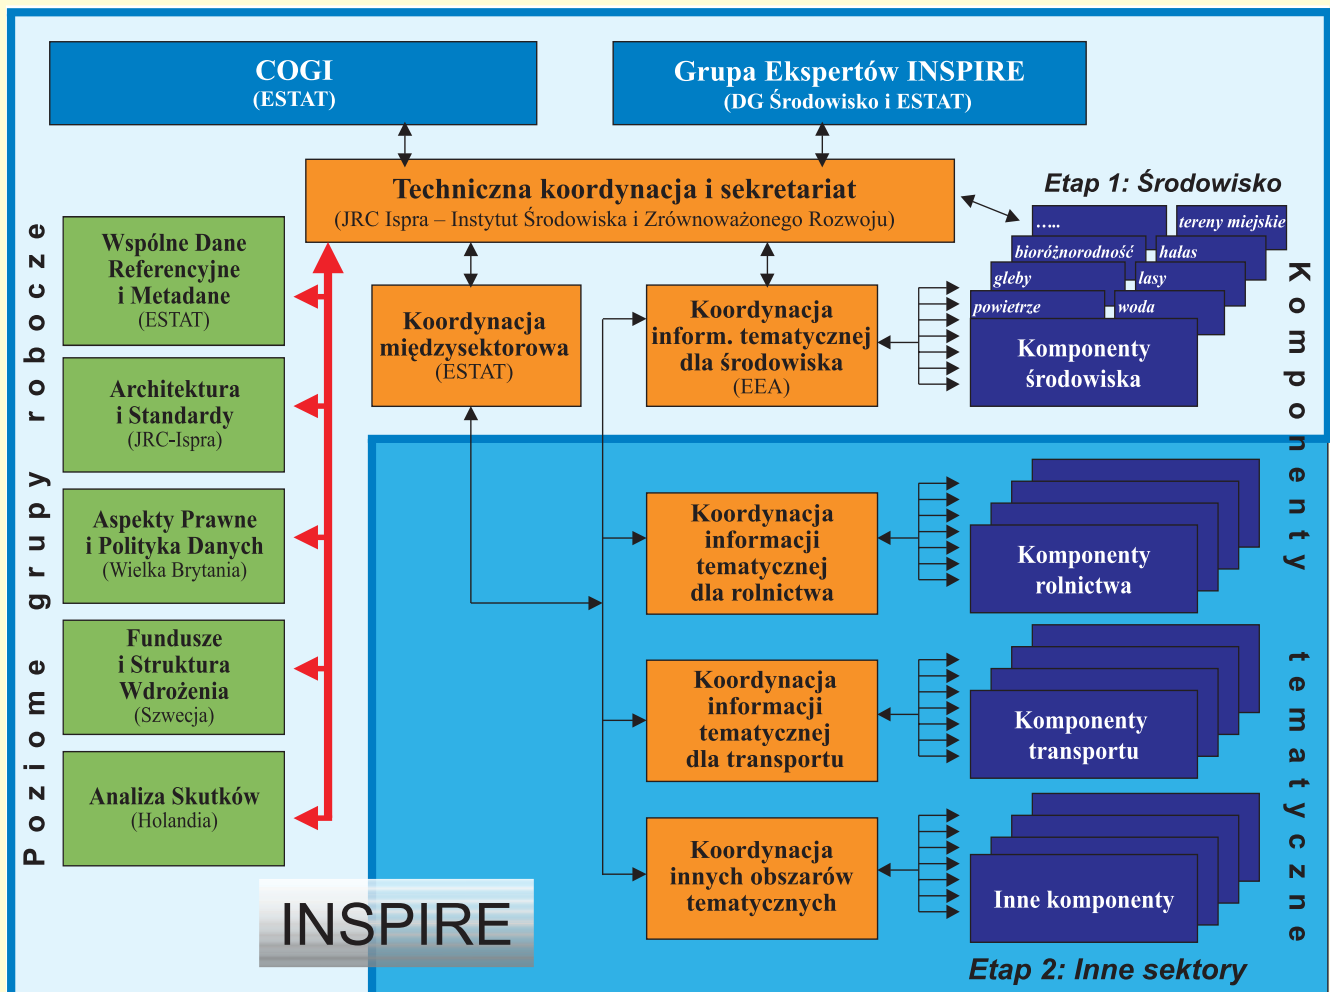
COGI
(ESTAT)

Grupa Ekspertów INSPIRE
(DG Środowisko i ESTAT)

Techniczna koordynacja i sekretariat
(JRC Ispra – Instytut Środowiska i Zrównoważonego Rozwoju)

Etap 1: Środowisko

Poziome grupy robocze

Wspólne Dane Referencyjne i Metadane
(ESTAT)

Architektura i Standardy
(JRC-Ispra)

Aspekty Prawne i Polityka Danych
(Wielka Brytania)

Fundusze i Struktura Wdrożenia
(Szwecja)

Analiza Skutków
(Holandia)

Koordynacja międzysektorowa
(ESTAT)

Koordynacja inform. tematycznej dla środowiska
(EEA)

…..
tereny miejskie
bioróżnorodność
hałas
gleby
lasy
powietrze
woda

Komponenty środowiska

Komponenty tematyczne

Koordynacja informacji tematycznej dla rolnictwa

Komponenty rolnictwa

Koordynacja informacji tematycznej dla transportu

Komponenty transportu

Koordynacja innych obszarów tematycznych

Inne komponenty

INSPIRE

Etap 2: Inne sektory